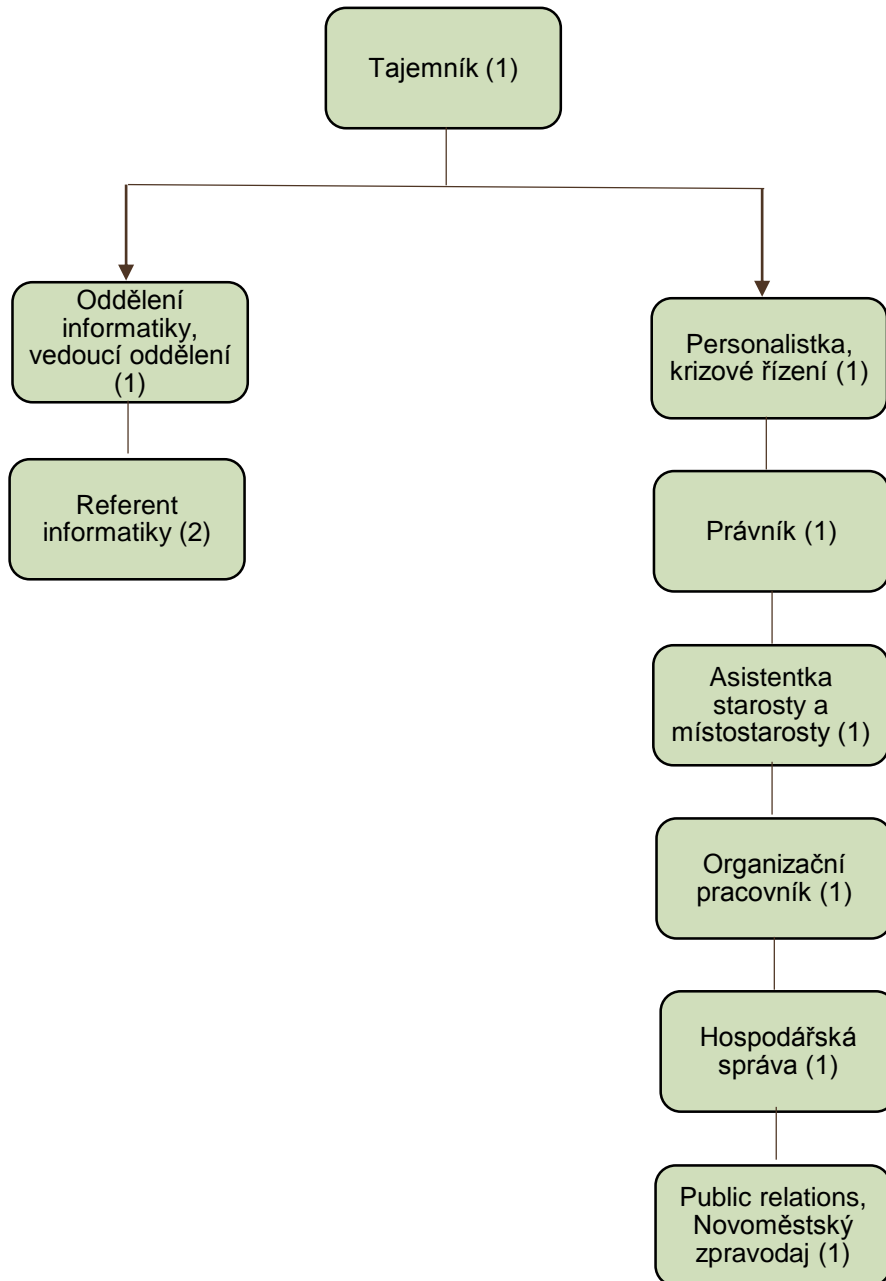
Tajemník (1)

Oddělení informatiky, vedoucí oddělení (1)

Referent informatiky (2)

Personalistka, krizové řízení (1)

Právník (1)

Asistentka starosty a místostarosty (1)

Organizační pracovník (1)

Hospodářská správa (1)

Public relations, Novoměstský zpravodaj (1)